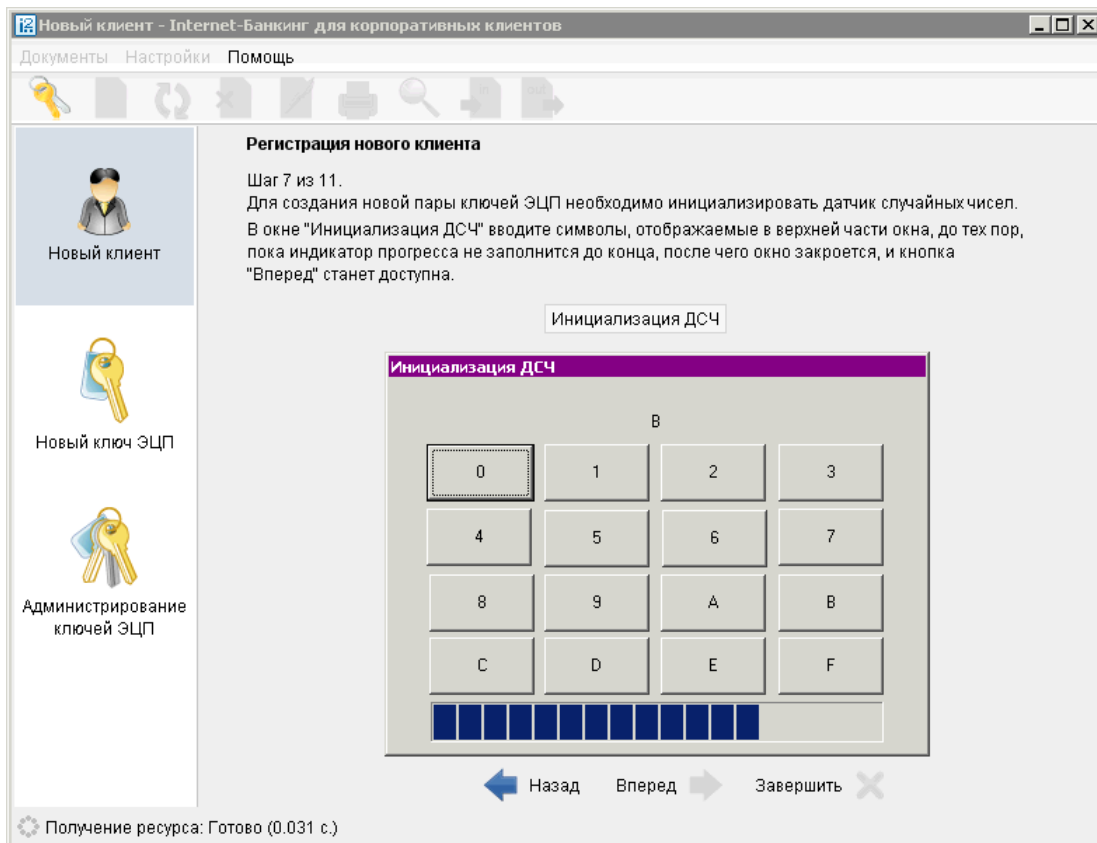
Новый клиент - Internet-Банкинг для корпоративных клиентов

Документы Настройки Помощь

Новый клиент

Новый ключ ЭЦП

Администрирование ключей ЭЦП

Регистрация нового клиента

Шаг 7 из 11.
Для создания новой пары ключей ЭЦП необходимо инициализировать датчик случайных чисел.

В окне "Инициализация ДСЧ" вводите символы, отображаемые в верхней части окна, до тех пор, пока индикатор прогресса не заполнится до конца, после чего окно закроется, и кнопка "Вперед" станет доступна.

Инициализация ДСЧ

Инициализация ДСЧ

B

| 0 | 1 | 2 | 3 |
|---|---|---|---|
| 4 | 5 | 6 | 7 |
| 8 | 9 | A | B |
| C | D | E | F |

Назад Вперед Завершить

Получение ресурса: Готово (0.031 с.)